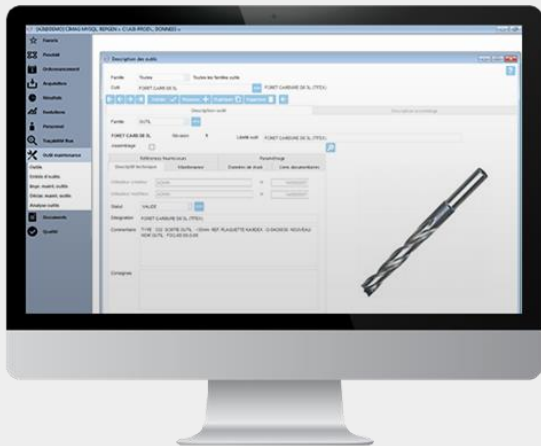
Favoris
Pointé
Ordonnancement
Acquisition
Résultats
Statistiques
Personnel
Traçabilité flux
Outil maintenance
Outils
Entrée d'outils
Mvt. maint. outils
Situat. maint. outils
Analyse outils
Documents
Qualité

Description des outils
Famille
Toutes
Toutes les familles outils
Outil
FORET CARB D5 5L
FORET CARBURE D5 5L (TTEX)
Valider
Nouveau
Supprimer
Imprimer
Description outil
Famille
OUTIL
FORET CARB D5 5L
Stt-avion
Libellé outil
FORET CARBURE D5 5L (TTEX)
Assemblage
Références fournisseurs
Paramétrage
Descriptif technique
Maintenance
Données de stock
Liens documentaires
Statut
VALIDE
Désignation
FORET CARBURE D5 5L (TTEX)
Commentaire
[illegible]
Consignes